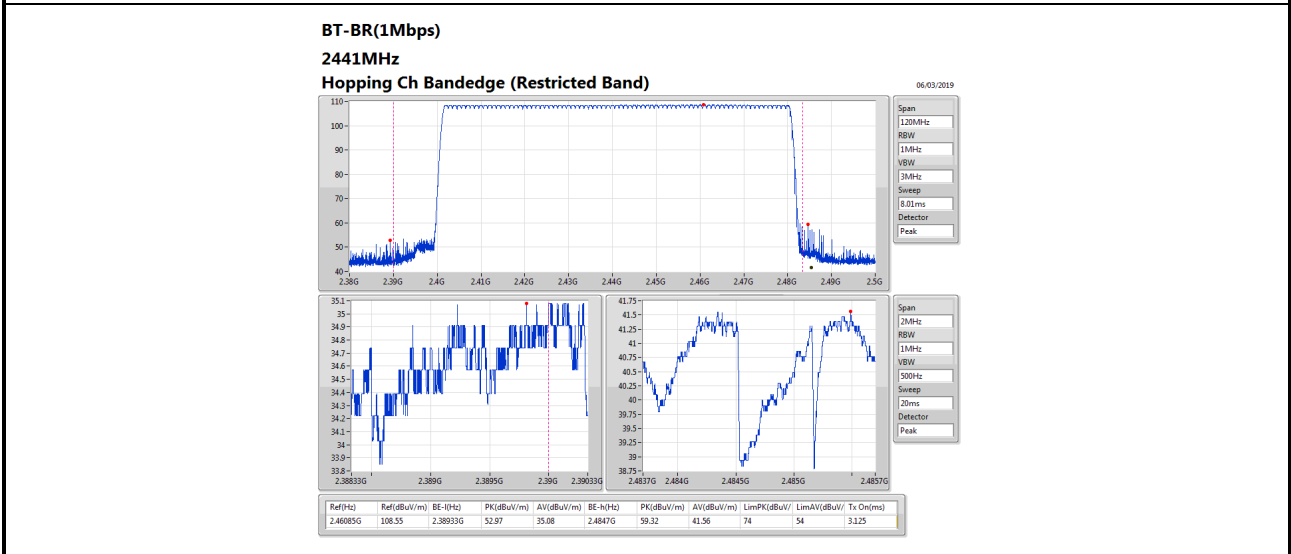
BT-BR(1Mbps)

2441MHz

Hopping Ch Bandedge (Restricted Band)

06/03/2019

110
100
90
80
70
60
50
40
2.38G 2.39G 2.4G 2.41G 2.42G 2.43G 2.44G 2.45G 2.46G 2.47G 2.48G 2.49G 2.5G

Span
120MHz
RBW
1MHz
VBW
3MHz
Sweep
8.01ms
Detector
Peak

35.1
35
34.9
34.8
34.7
34.6
34.5
34.4
34.3
34.2
34.1
34
33.9
33.8
2.38833G 2.389G 2.3895G 2.39G 2.39033G

41.75
41.5
41.25
41
40.75
40.5
40.25
40
39.75
39.5
39.25
39
38.75
2.48437G 2.484G 2.4845G 2.485G 2.4857G

Span
2MHz
RBW
1MHz
VBW
500Hz
Sweep
20ms
Detector
Peak

| Ref(Hz) | Ref(dBuV/m) | BE-l(Hz) | PK(dBuV/m) | AV(dBuV/m) | BE-h(Hz) | PK(dBuV/m) | AV(dBuV/m) | LimPK(dBuV/ | LimAV(dBuV/ | Tx On(ms) |
|---|---|---|---|---|---|---|---|---|---|---|
| 2.46085G | 108.55 | 2.38933G | 52.97 | 35.08 | 2.4847G | 59.32 | 41.56 | 74 | 54 | 3.125 |